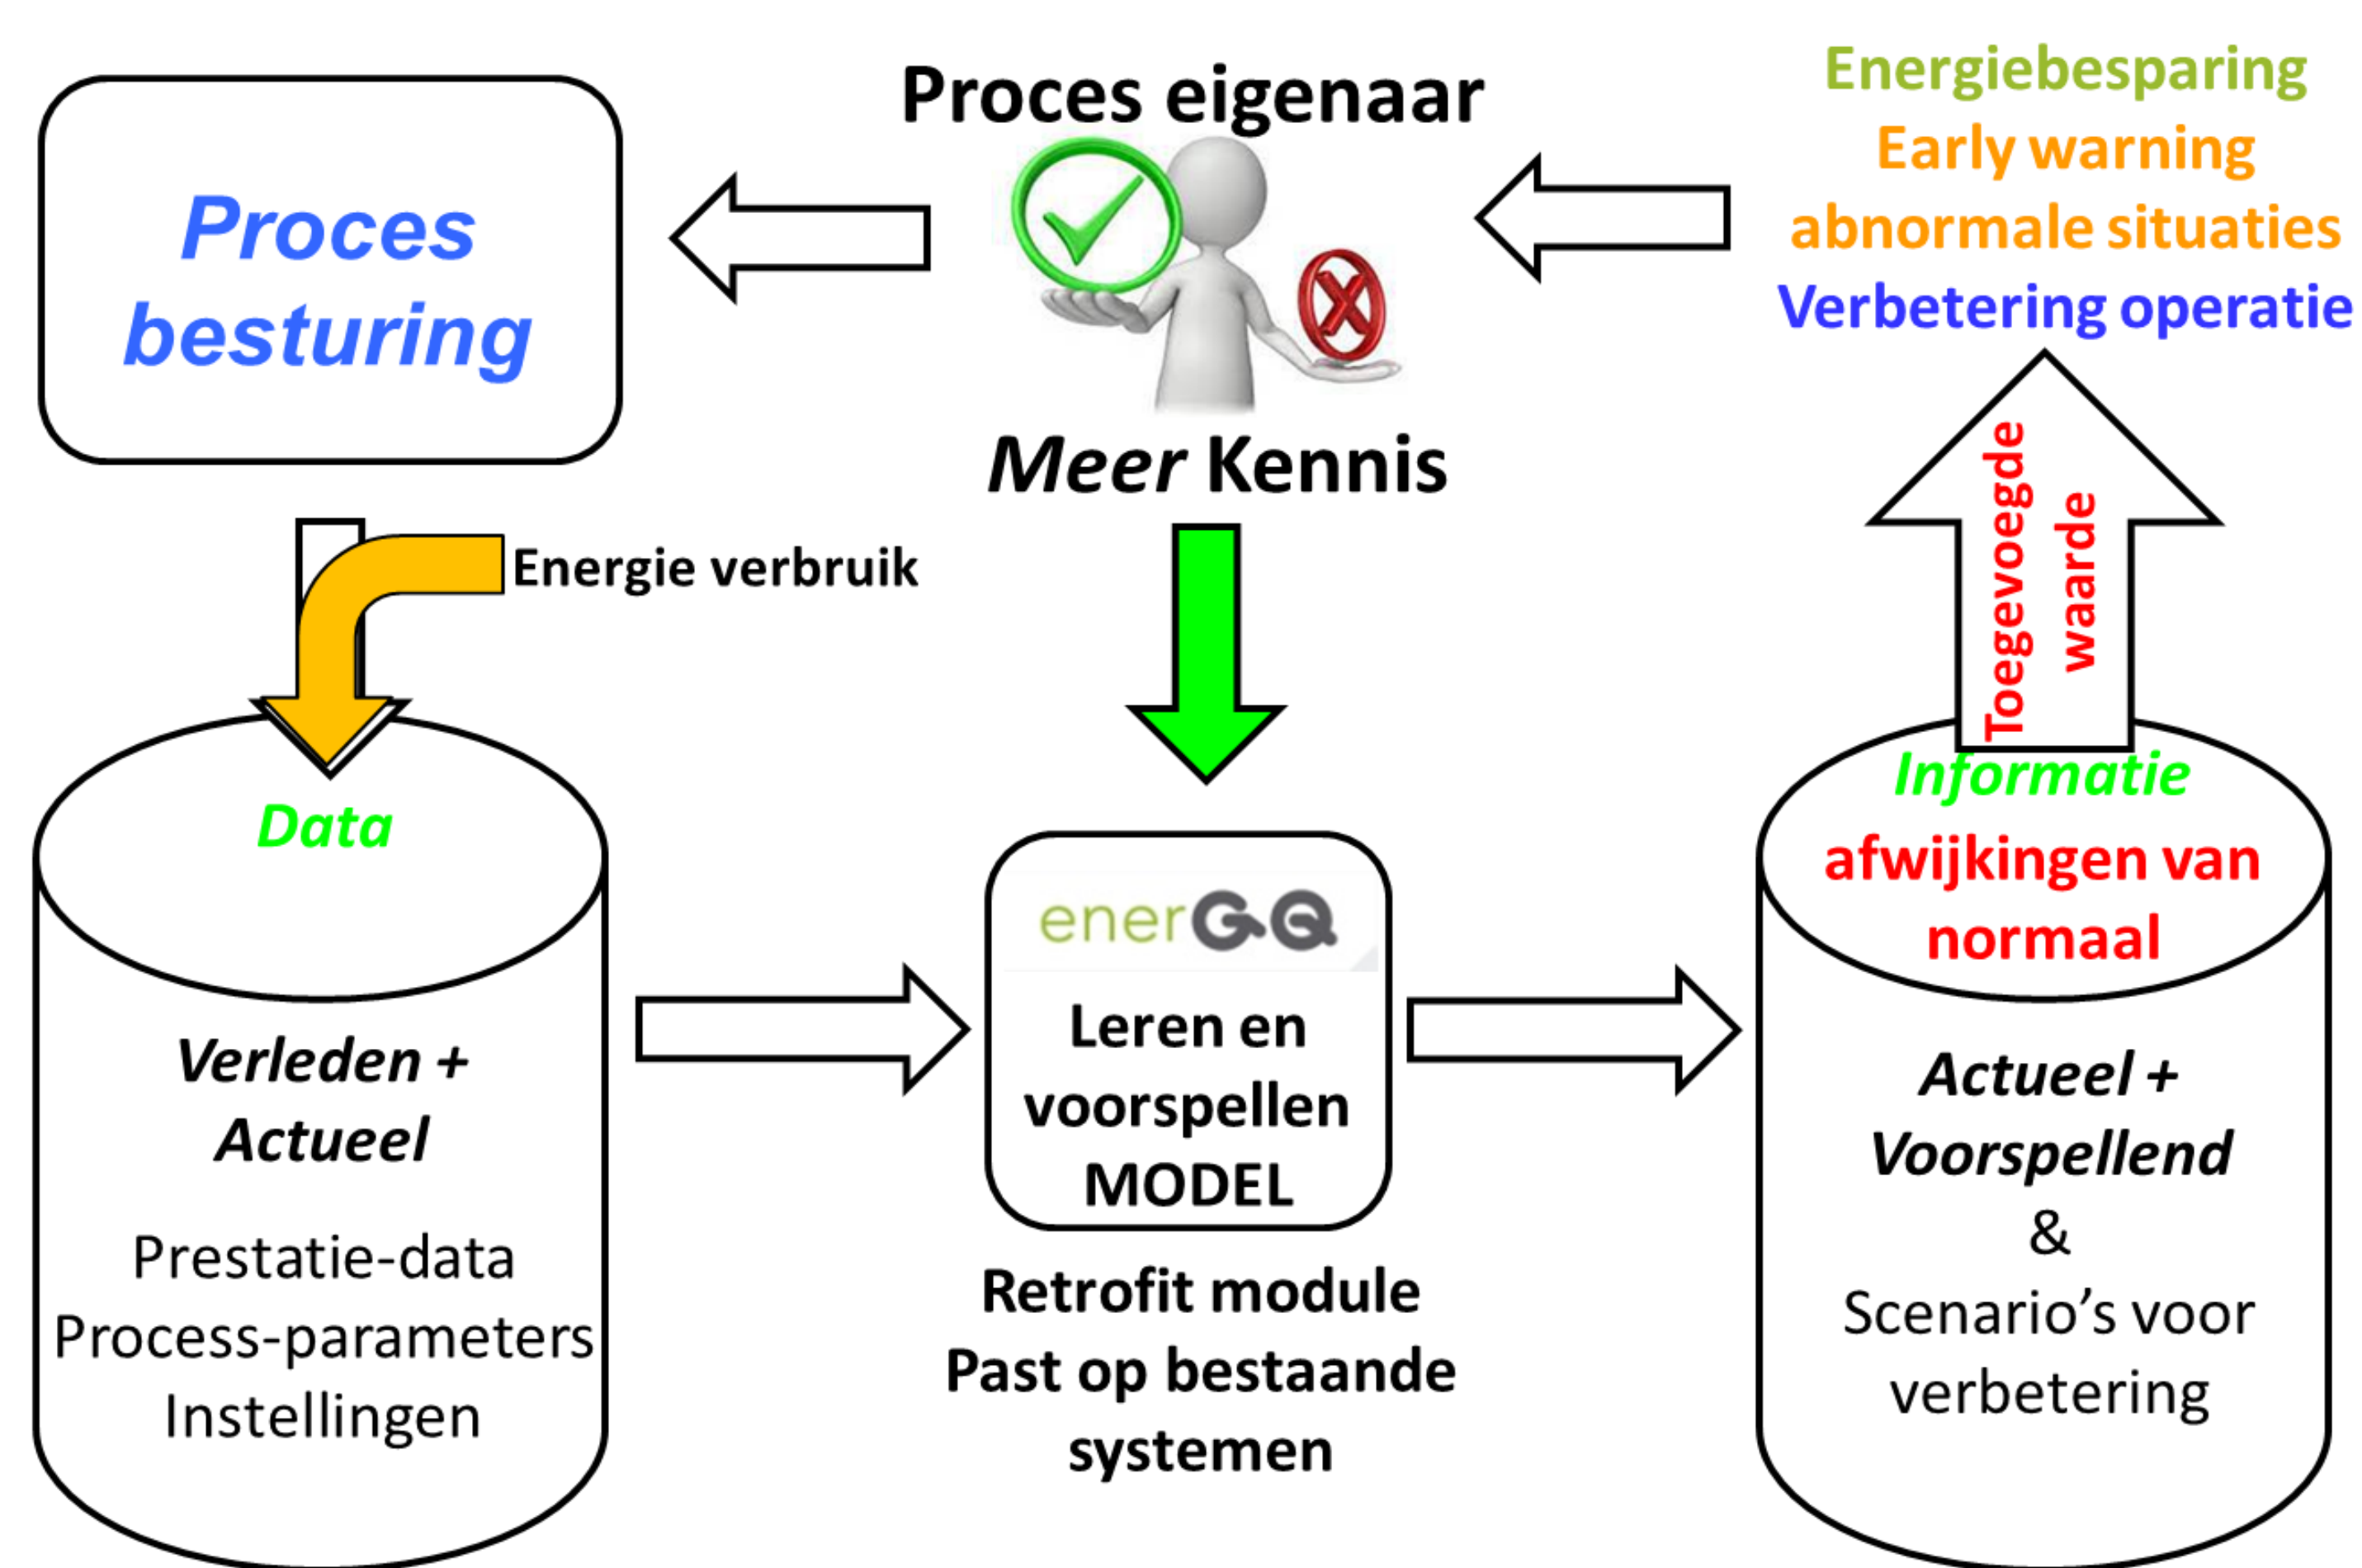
Proces besturing

Proces eigenaar

Meer Kennis

Energiebesparing
Early warning
abnormale situaties
Verbetering operatie

Energie verbruik

Toegevoegde waarde

Data

Verleden + Actueel

Prestatie-data
Process-parameters
Instellingen

enerGQ

Leren en voorspellen MODEL

Retrofit module
Past op bestaande systemen

Informatie
afwijkingen van normaal

Actueel + Voorspellend
&
Scenario's voor verbetering